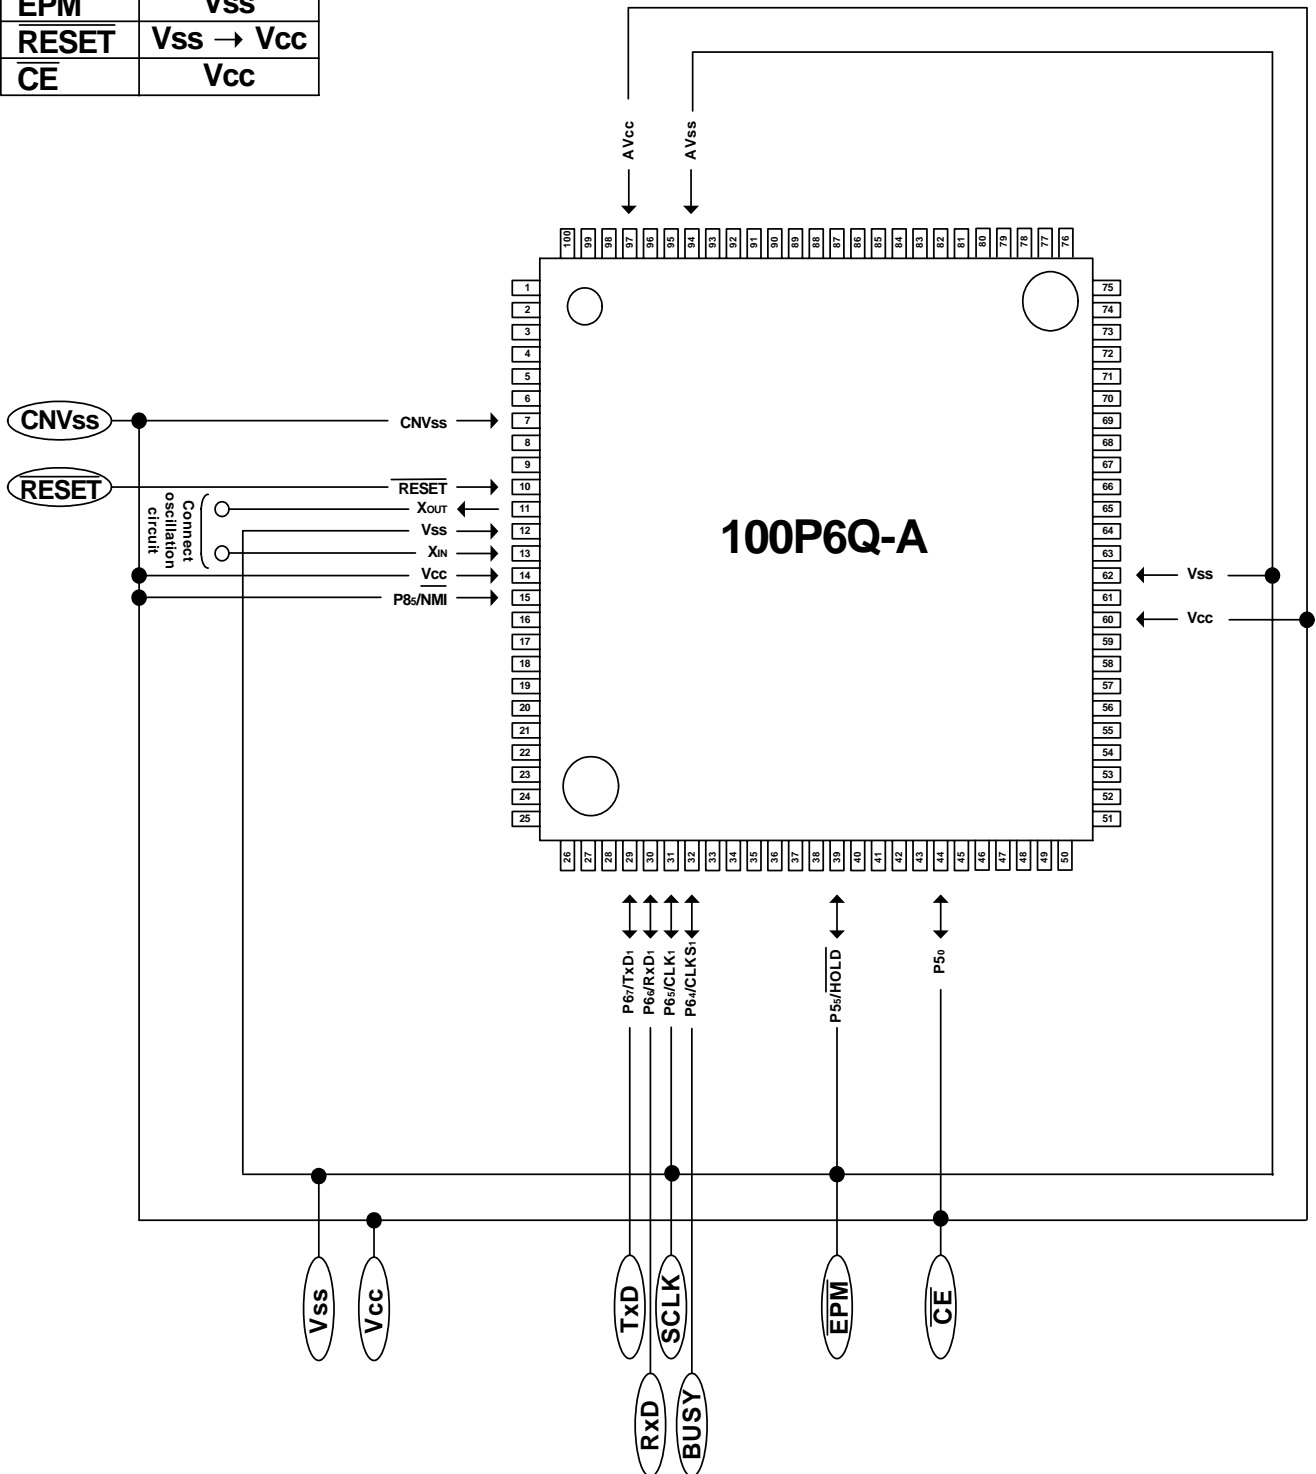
| EPM | Vss |
|---|---|
| $\overline{RESET}$ | Vss → Vcc |
| $\overline{CE}$ | Vcc |

AVcc
AVss

100
99
98
97
96
95
94
93
92
91
90
89
88
87
86
85
84
83
82
81
80
79
78
77
76

1
2
3
4
5
6
7
8
9
10
11
12
13
14
15
16
17
18
19
20
21
22
23
24
25

75
74
73
72
71
70
69
68
67
66
65
64
63
62
61
60
59
58
57
56
55
54
53
52
51

CNVss
CNVss
$\overline{RESET}$
$\overline{RESET}$
Connect oscillation circuit
$X_{OUT}$
Vss
$X_{IN}$
Vcc
$P8_5/\overline{NMI}$

100P6Q-A

Vss
Vcc

26
27
28
29
30
31
32
33
34
35
36
37
38
39
40
41
42
43
44
45
46
47
48
49
50

$P6_7/TxD_1$
$P6_6/RxD_1$
$P6_5/CLK_1$
$P6_4/CLKS_1$
$P5_5/\overline{HOLD}$
$P5_0$

Vss
Vcc
TxD
SCLK
EPM
$\overline{CE}$
RxD
BUSY